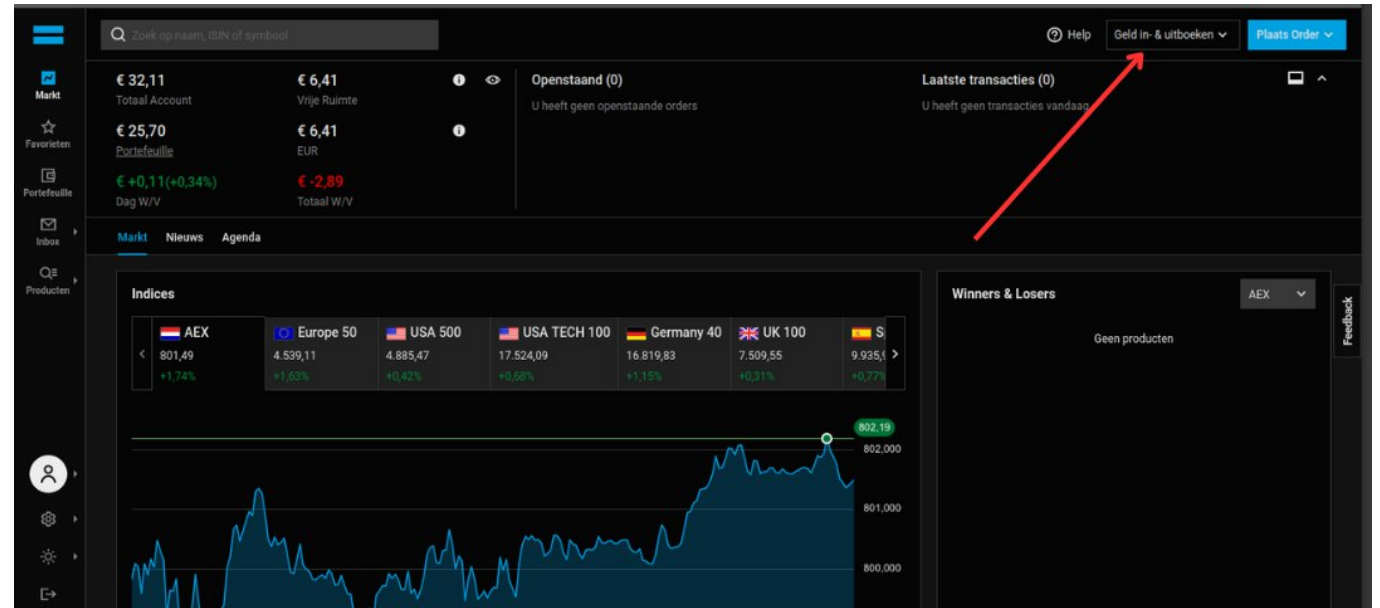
Zoek op naam, ISIN of symbool

Help Geld in- & uitboeken Plaats Order

Markt
Favorieten
Portefeuille
Inbox
Producten

€ 32,11
Totaal Account

€ 6,41
Vrije Ruimte

€ 25,70
Portefeuille

€ 6,41
EUR

€ +0,11(+0,34%)
Dag W/V

€ -2,89
Totaal W/V

Openstaand (0)
U heeft geen openstaande orders

Laatste transacties (0)
U heeft geen transacties vandaag

Markt Nieuws Agenda

Indices

| AEX | Europe 50 | USA 500 | USA TECH 100 | Germany 40 | UK 100 | S |
|---|---|---|---|---|---|---|
| 801,49 | 4.539,11 | 4.885,47 | 17.524,09 | 16.819,83 | 7.509,55 | 9.935,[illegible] |
| +1,74% | +1,63% | +0,42% | +0,68% | +1,15% | +0,31% | +0,77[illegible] |

802,19
802,000
801,000
800,000

Winners & Losers
AEX
Geen producten

Feedback